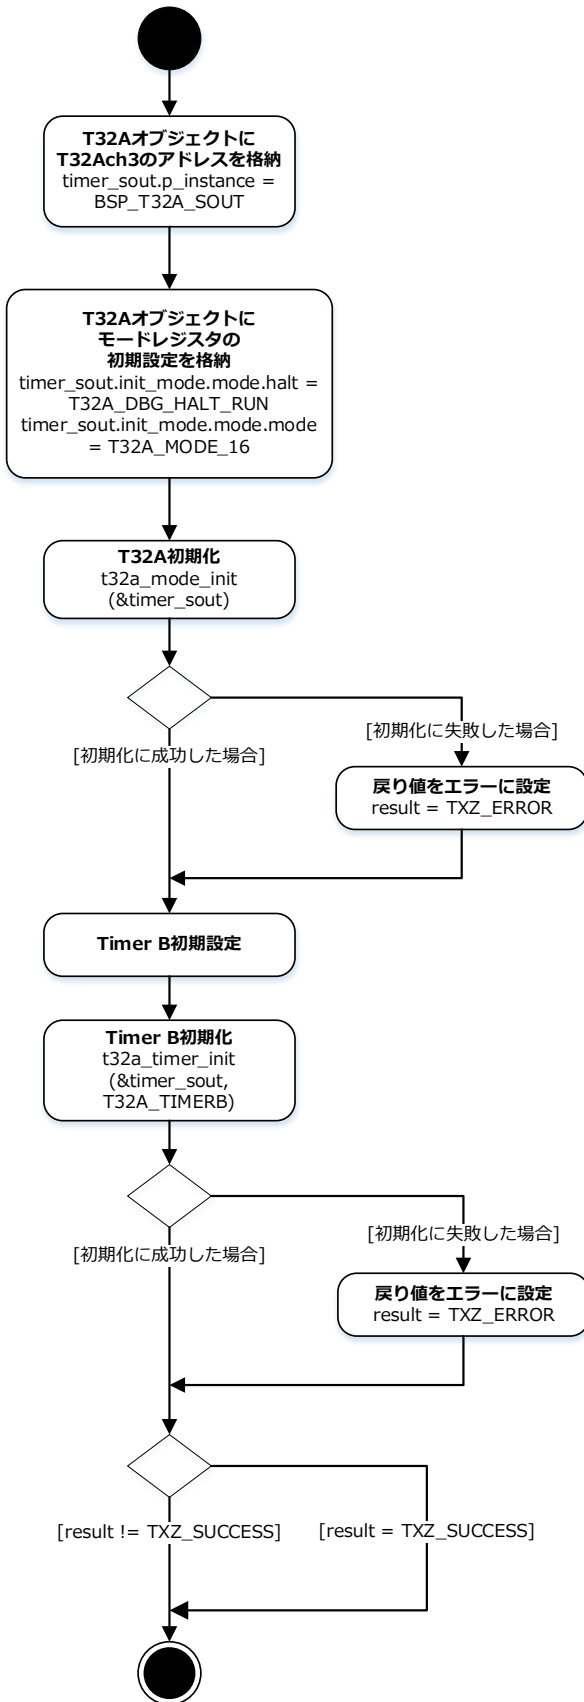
T32Aオブジェクトに
T32Ach3のアドレスを格納
timer_sout.p_instance = BSP_T32A_SOUT

T32Aオブジェクトに
モードレジスタの
初期設定を格納
timer_sout.init_mode.mode.halt = T32A_DBG_HALT_RUN
timer_sout.init_mode.mode.mode = T32A_MODE_16

T32A初期化
t32a_mode_init (&timer_sout)

[初期化に成功した場合]

[初期化に失敗した場合]

戻り値をエラーに設定
result = TXZ_ERROR

Timer B初期設定

Timer B初期化
t32a_timer_init (&timer_sout, T32A_TIMERB)

[初期化に成功した場合]

[初期化に失敗した場合]

戻り値をエラーに設定
result = TXZ_ERROR

[result != TXZ_SUCCESS]

[result = TXZ_SUCCESS]